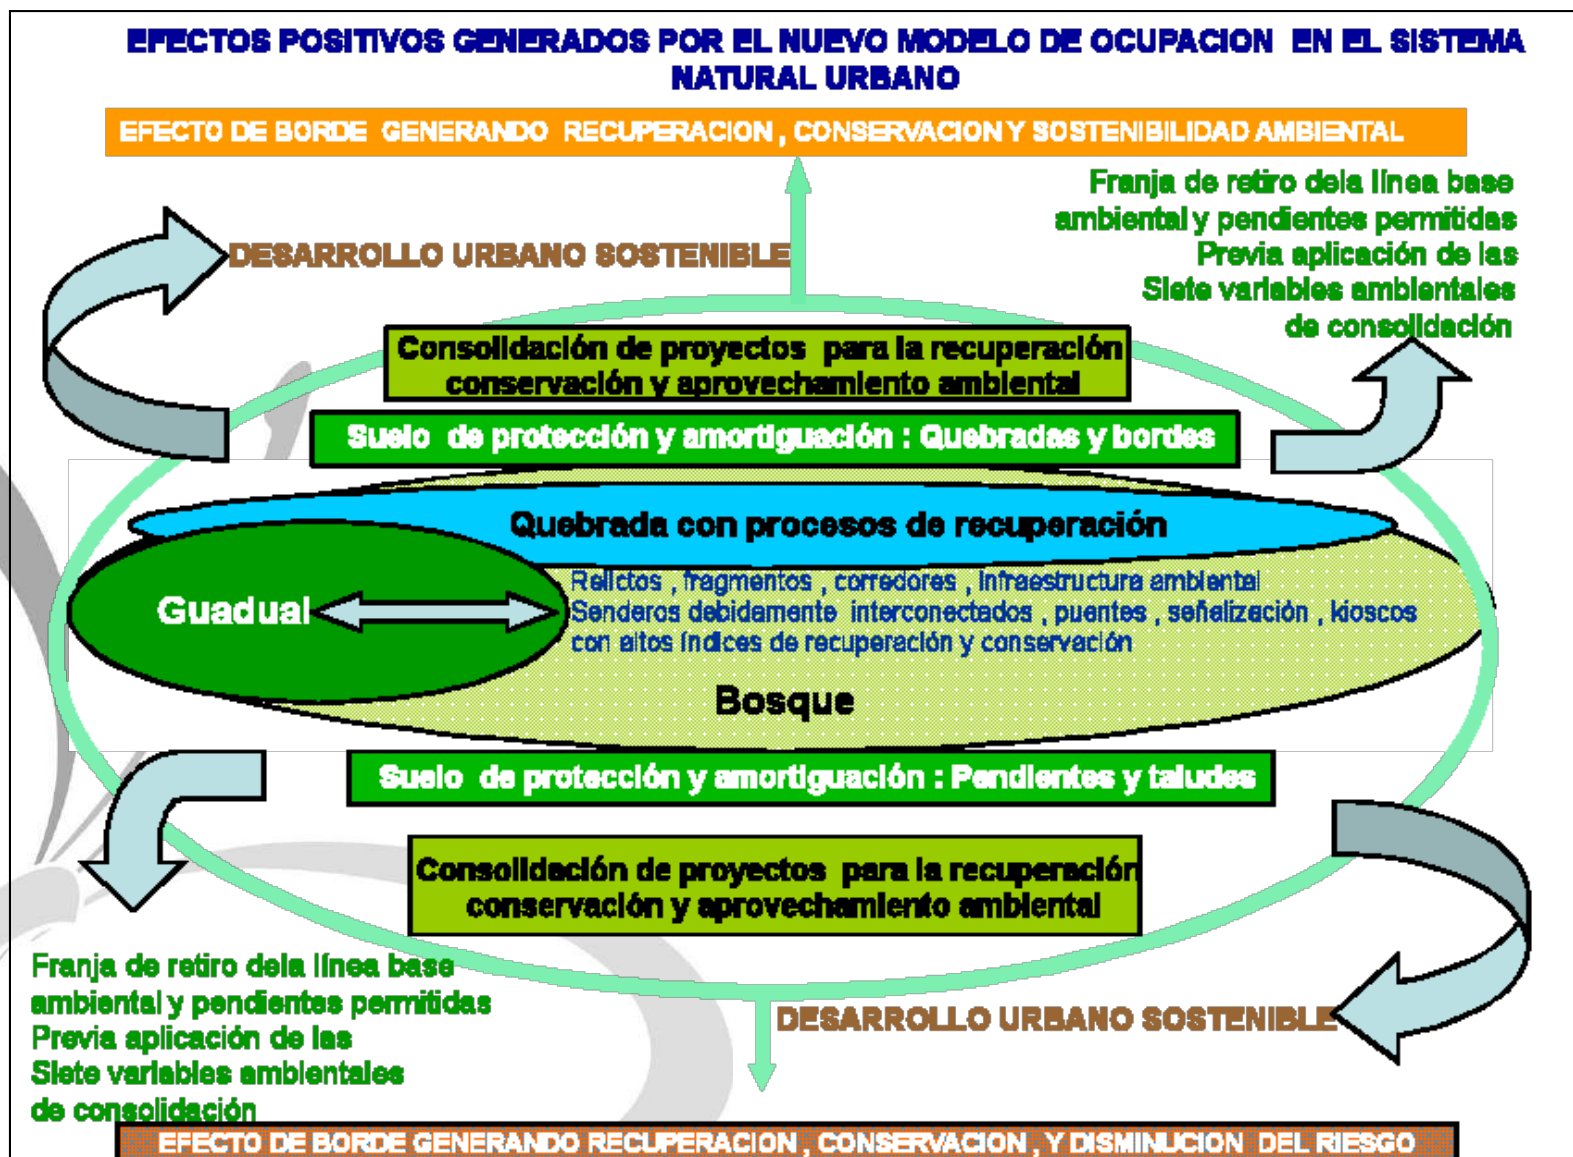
EFECTOS POSITIVOS GENERADOS POR EL NUEVO MODELO DE OCUPACION EN EL SISTEMA NATURAL URBANO

EFECTO DE BORDE GENERANDO RECUPERACION , CONSERVACION Y SOSTENIBILIDAD AMBIENTAL

Franja de retiro dela línea base ambiental y pendientes permitidas Previa aplicación de las Siete variables ambientales de consolidación

DESARROLLO URBANO SOSTENIBLE

Consolidación de proyectos para la recuperación conservación y aprovechamiento ambiental

Suelo de protección y amortiguación : Quebradas y bordes

Quebrada con procesos de recuperación

Guadual

Relictos , fragmentos , corredores , infraestructura ambiental
Senderos debidamente interconectados , puentes , señalización , kioscos con altos índices de recuperación y conservación

Bosque

Suelo de protección y amortiguación : Pendientes y taludes

Consolidación de proyectos para la recuperación conservación y aprovechamiento ambiental

Franja de retiro dela línea base ambiental y pendientes permitidas Previa aplicación de las Siete variables ambientales de consolidación

DESARROLLO URBANO SOSTENIBLE

EFECTO DE BORDE GENERANDO RECUPERACION , CONSERVACION , Y DISMINUCION DEL RIESGO